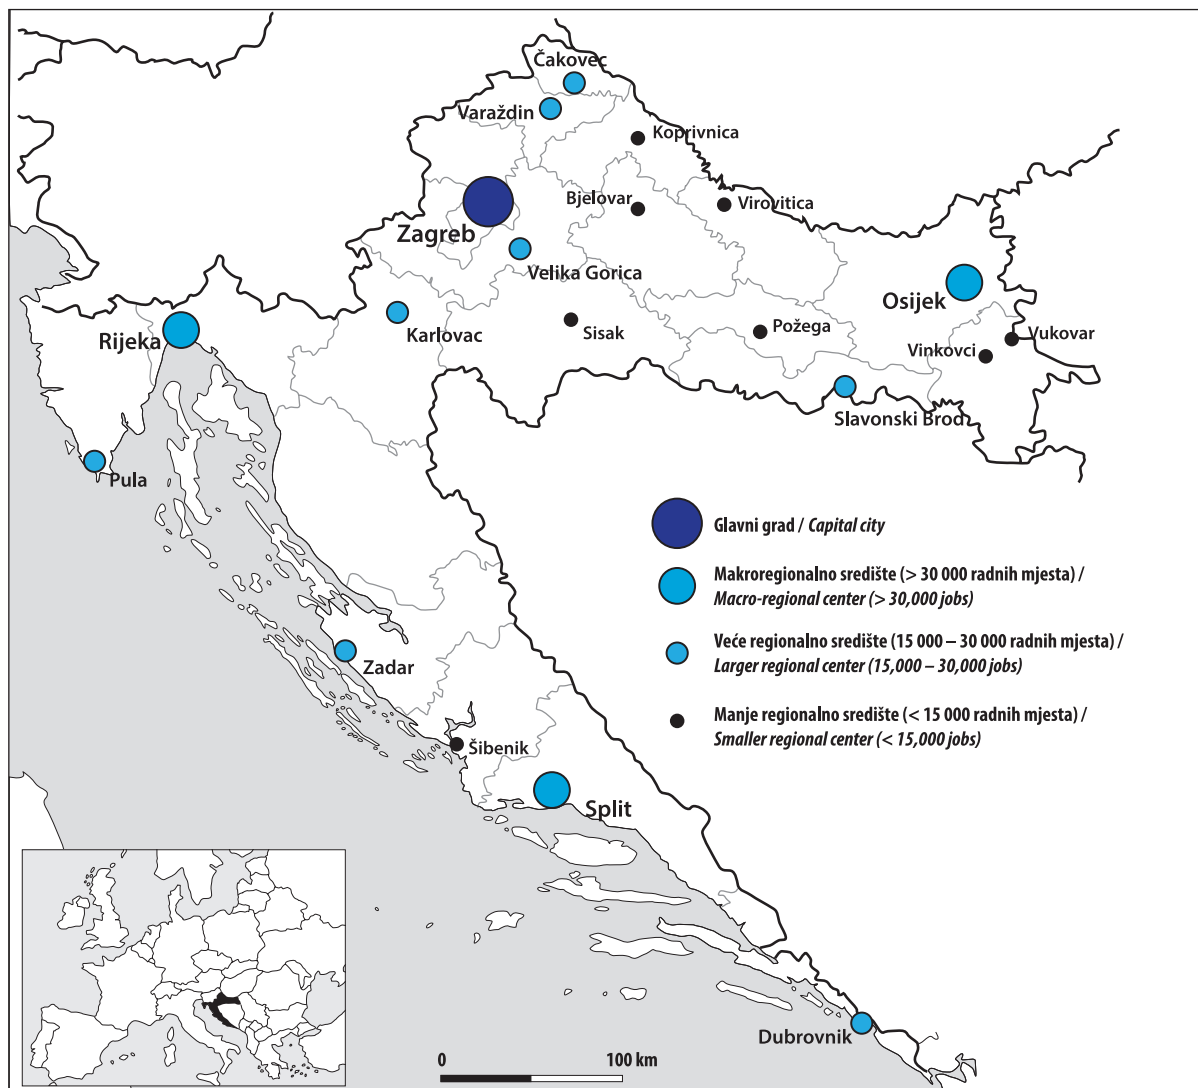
Čakovec
Varaždin
Koprivnica
Bjelovar
Virovitica
Zagreb
Velika Gorica
Osijek
Rijeka
Karlovac
Sisak
Požega
Vukovar
Vinkovci
Slavonski Brod
Pula

Glavni grad / *Capital city*

Makroregionalno središte (> 30 000 radnih mjesta) / *Macro-regional center (> 30,000 jobs)*

Veće regionalno središte (15 000 – 30 000 radnih mjesta) / *Larger regional center (15,000 – 30,000 jobs)*

Manje regionalno središte (< 15 000 radnih mjesta) / *Smaller regional center (< 15,000 jobs)*

Zadar
Šibenik
Split
Dubrovnik

0
100 km